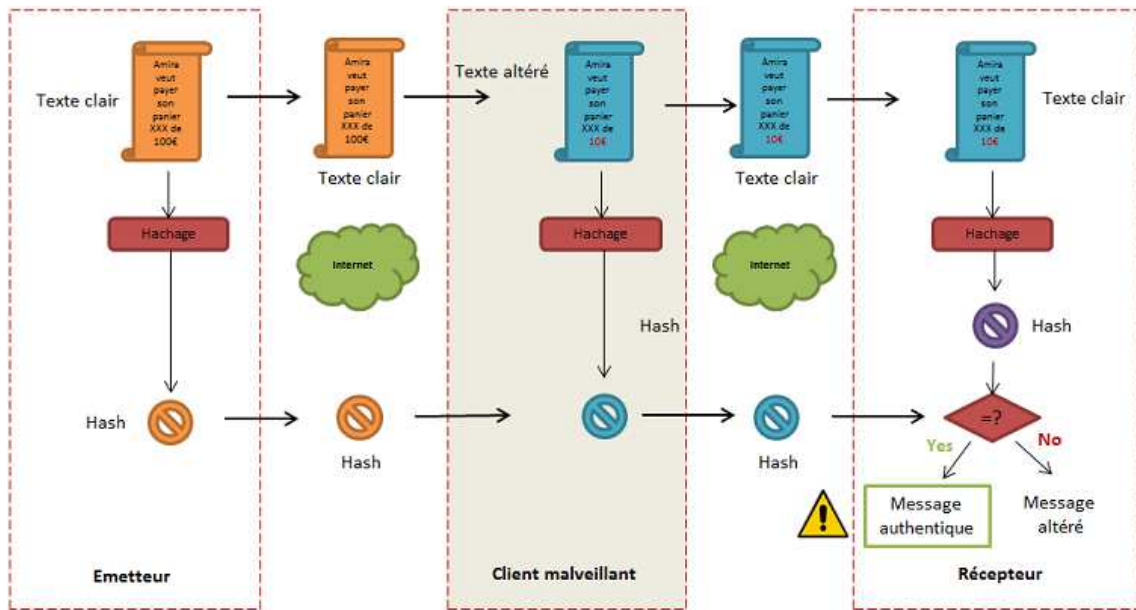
Texte clair

Amira veut payer son panier XXX de 100€

Hachage

Hash

Amira veut payer son panier XXX de 100€

Texte clair

Internet

Hash

Texte altéré

Amira veut payer son panier XXX de 10€

Hachage

Hash

Amira veut payer son panier XXX de 10€

Texte clair

Internet

Hash

Amira veut payer son panier XXX de 10€

Texte clair

Hachage

Hash

=?

Yes

No

Message authentique

Message altéré

Emetteur

Client malveillant

Récepteur